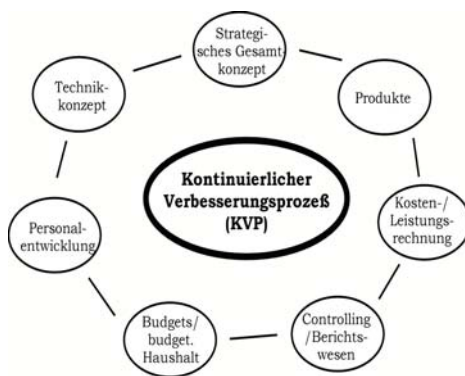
Strategisches Gesamtkonzept

Produkte

Kosten-/ Leistungsrechnung

Controlling /Berichtswesen

Budgets/ budget. Haushalt

Personalentwicklung

Technikkonzept

Kontinuierlicher Verbesserungsprozeß (KVP)